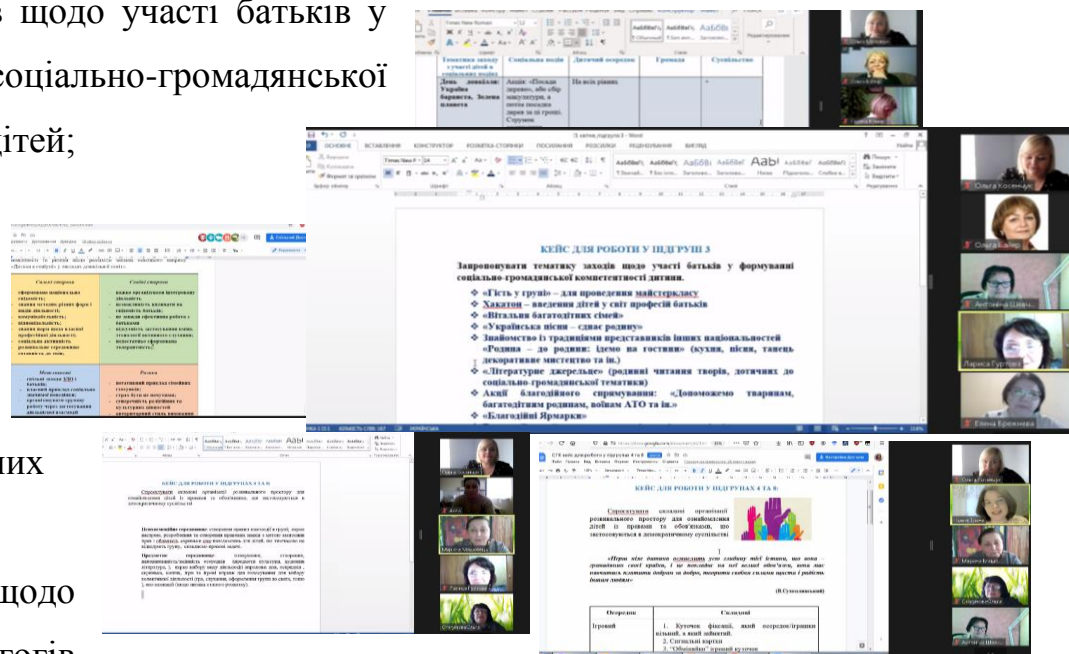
в щодо участі батьків у
соціально-громадянської
дітей;

них

щодо

гогів

КЕЙС ДЛЯ РОБОТИ У ПІДГРУПІ 3

Запропонувати тематику заходів щодо участі батьків у формуванні соціально-громадянської компетентності дитини.

❖ «Гість у групі» – для проведення майстеркласу
❖ Хакатон – введення дітей у світ професій батьків
❖ «Вітальня багатодітних сімей»
❖ «Українська пісня – єднає родину»
❖ Знайомство із традиціями представників інших національностей «Родина – до родини: їдемо на гостини» (кухня, пісня, танець декоративне мистецтво та ін.)
❖ «Літературне джерельце» (родинні читання творів, дотичних до соціально-громадянської тематики)
❖ Акції благодійного спрямування: «Допоможемо тваринам, багатодітним родинам, воїнам АТО та ін.»
❖ «Благодійні Ярмарки»

КЕЙС ДЛЯ РОБОТИ У ПІДГРУПАХ 4 ТА 8:

Структурувати складові організації розвивального простору для ознайомлення дітей із правами та обов'язками, що застосовуються в демократичному суспільстві

«Перш ніж дитина осмислить усю глибину тієї істини, що кожен громадянин своєї країни, і ти насамперед, на всі наступні обов'язки, потім вже навчається плекати добро за добро, творити свободи силами щастя і радість інших людей»
(В.Сухомлинський)

| Осередки | Складові |
|---|---|
| Ігровий | 1. Куточок фішок, який осередок/іграшки кількості, в який забавний. 2. Сигнальні картки 3. "Обмінний" ігровий куточок |

КЕЙС ДЛЯ РОБОТИ У ПІДГРУПАХ 4 ТА 8

Ольга Косенко
Лариса Гурткова
Олена Бреженева
Лариса Суртова